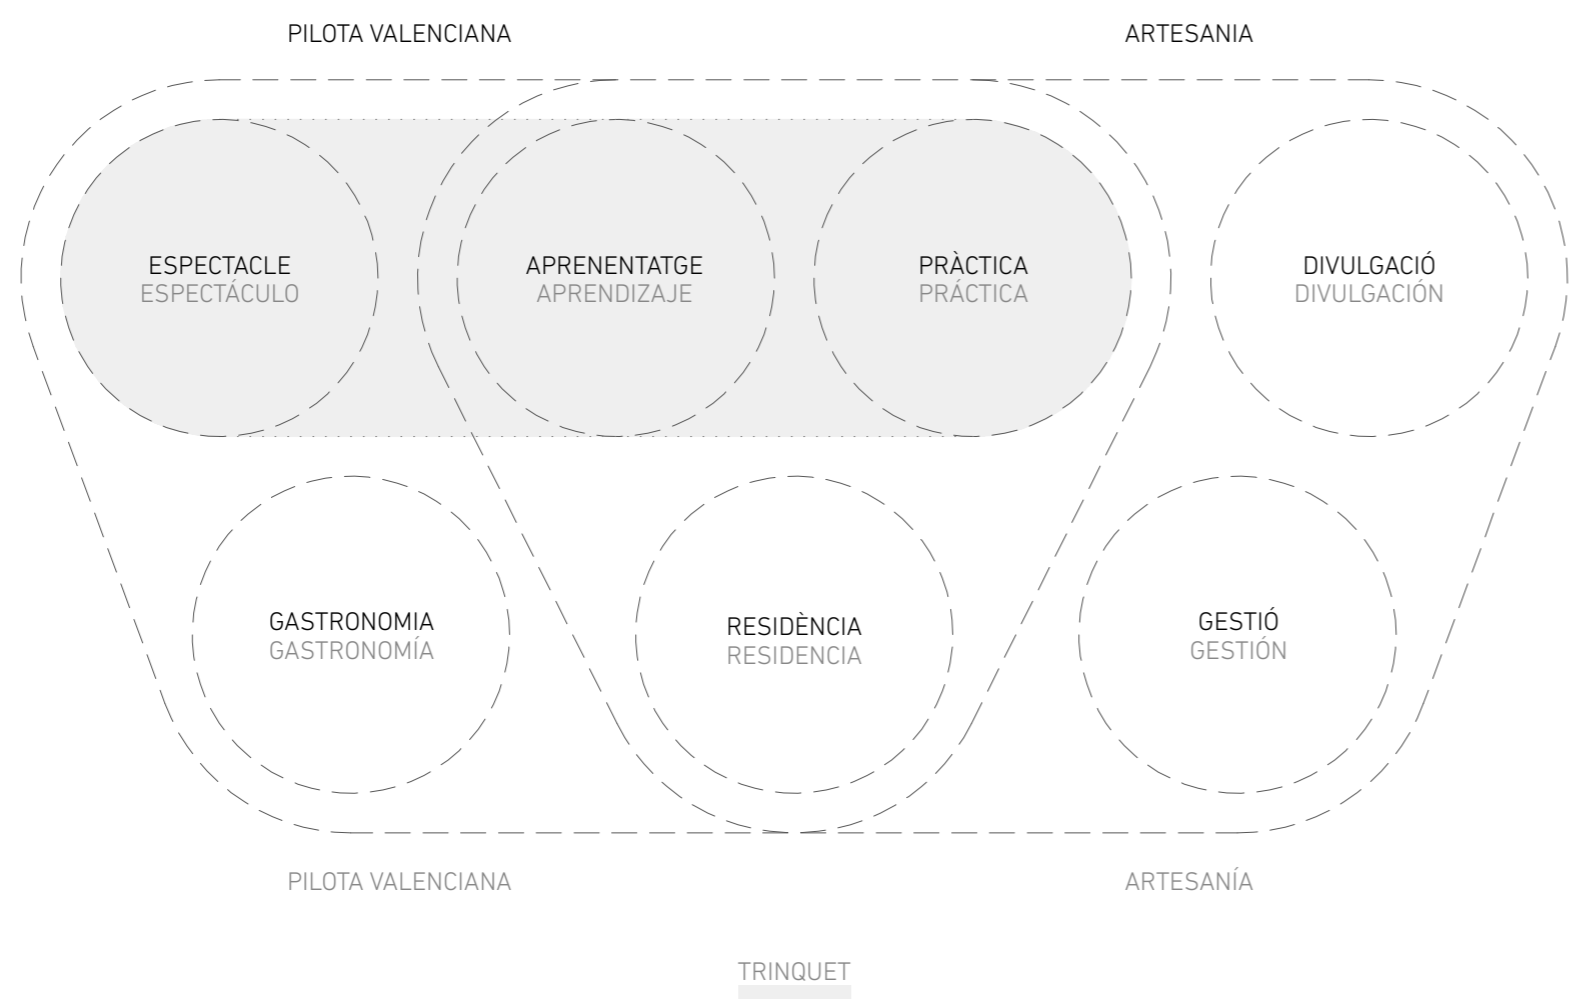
PILOTA VALENCIANA

ARTESANIA

ESPECTACLE
ESPECTÁCULO

APRENENTATGE
APRENDIZAJE

PRÀCTICA
PRÁCTICA

DIVULGACIÓ
DIVULGACIÓN

GASTRONOMIA
GASTRONOMÍA

RESIDÈNCIA
RESIDENCIA

GESTIÓ
GESTIÓN

PILOTA VALENCIANA

ARTESANÍA

TRINQUET